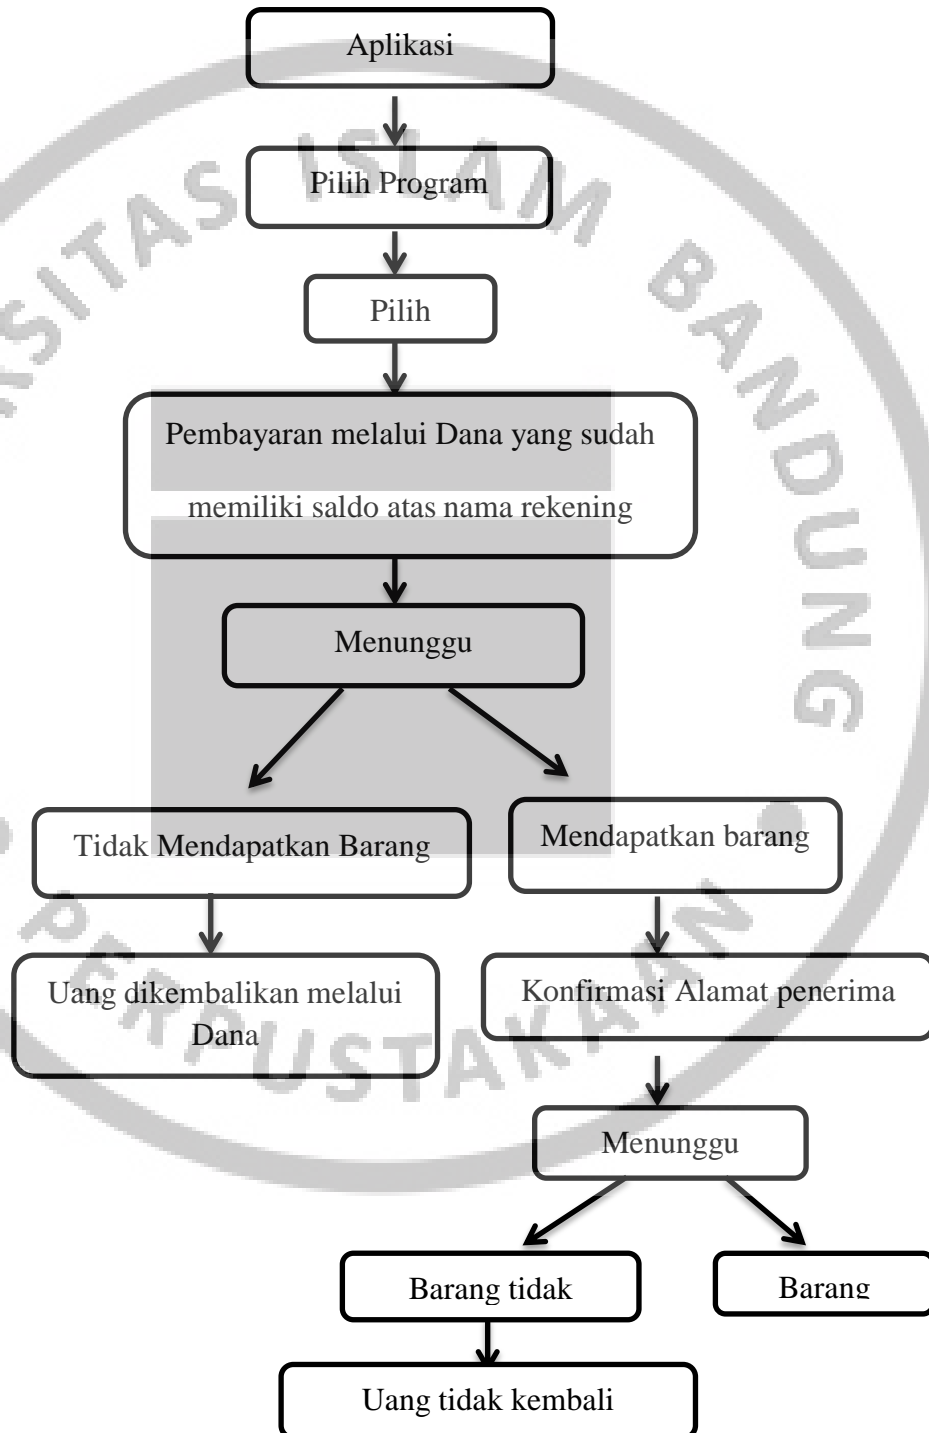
Aplikasi

Pilih Program

Pilih

Pembayaran melalui Dana yang sudah memiliki saldo atas nama rekening

Menunggu

Tidak Mendapatkan Barang

Mendapatkan barang

Uang dikembalikan melalui Dana

Konfirmasi Alamat penerima

Menunggu

Barang tidak

Barang

Uang tidak kembali

UNIVERSITAS ISLAM BANDUNG PERPUSTAKAAN